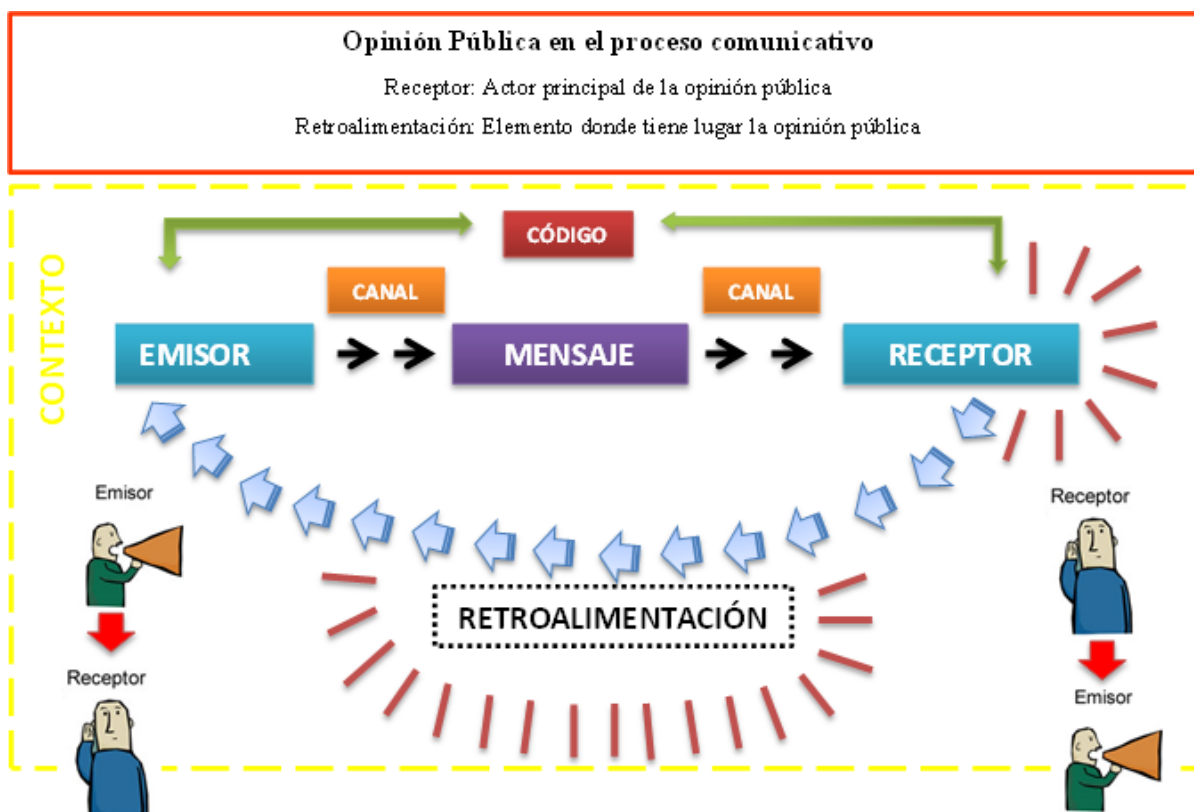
Opinión Pública en el proceso comunicativo

Receptor: Actor principal de la opinión pública

Retroalimentación: Elemento donde tiene lugar la opinión pública

CONTEXTO

CÓDIGO

CANAL

CANAL

EMISOR

MENSAJE

RECEPTOR

Emisor

Receptor

Receptor

Emisor

RETROALIMENTACIÓN